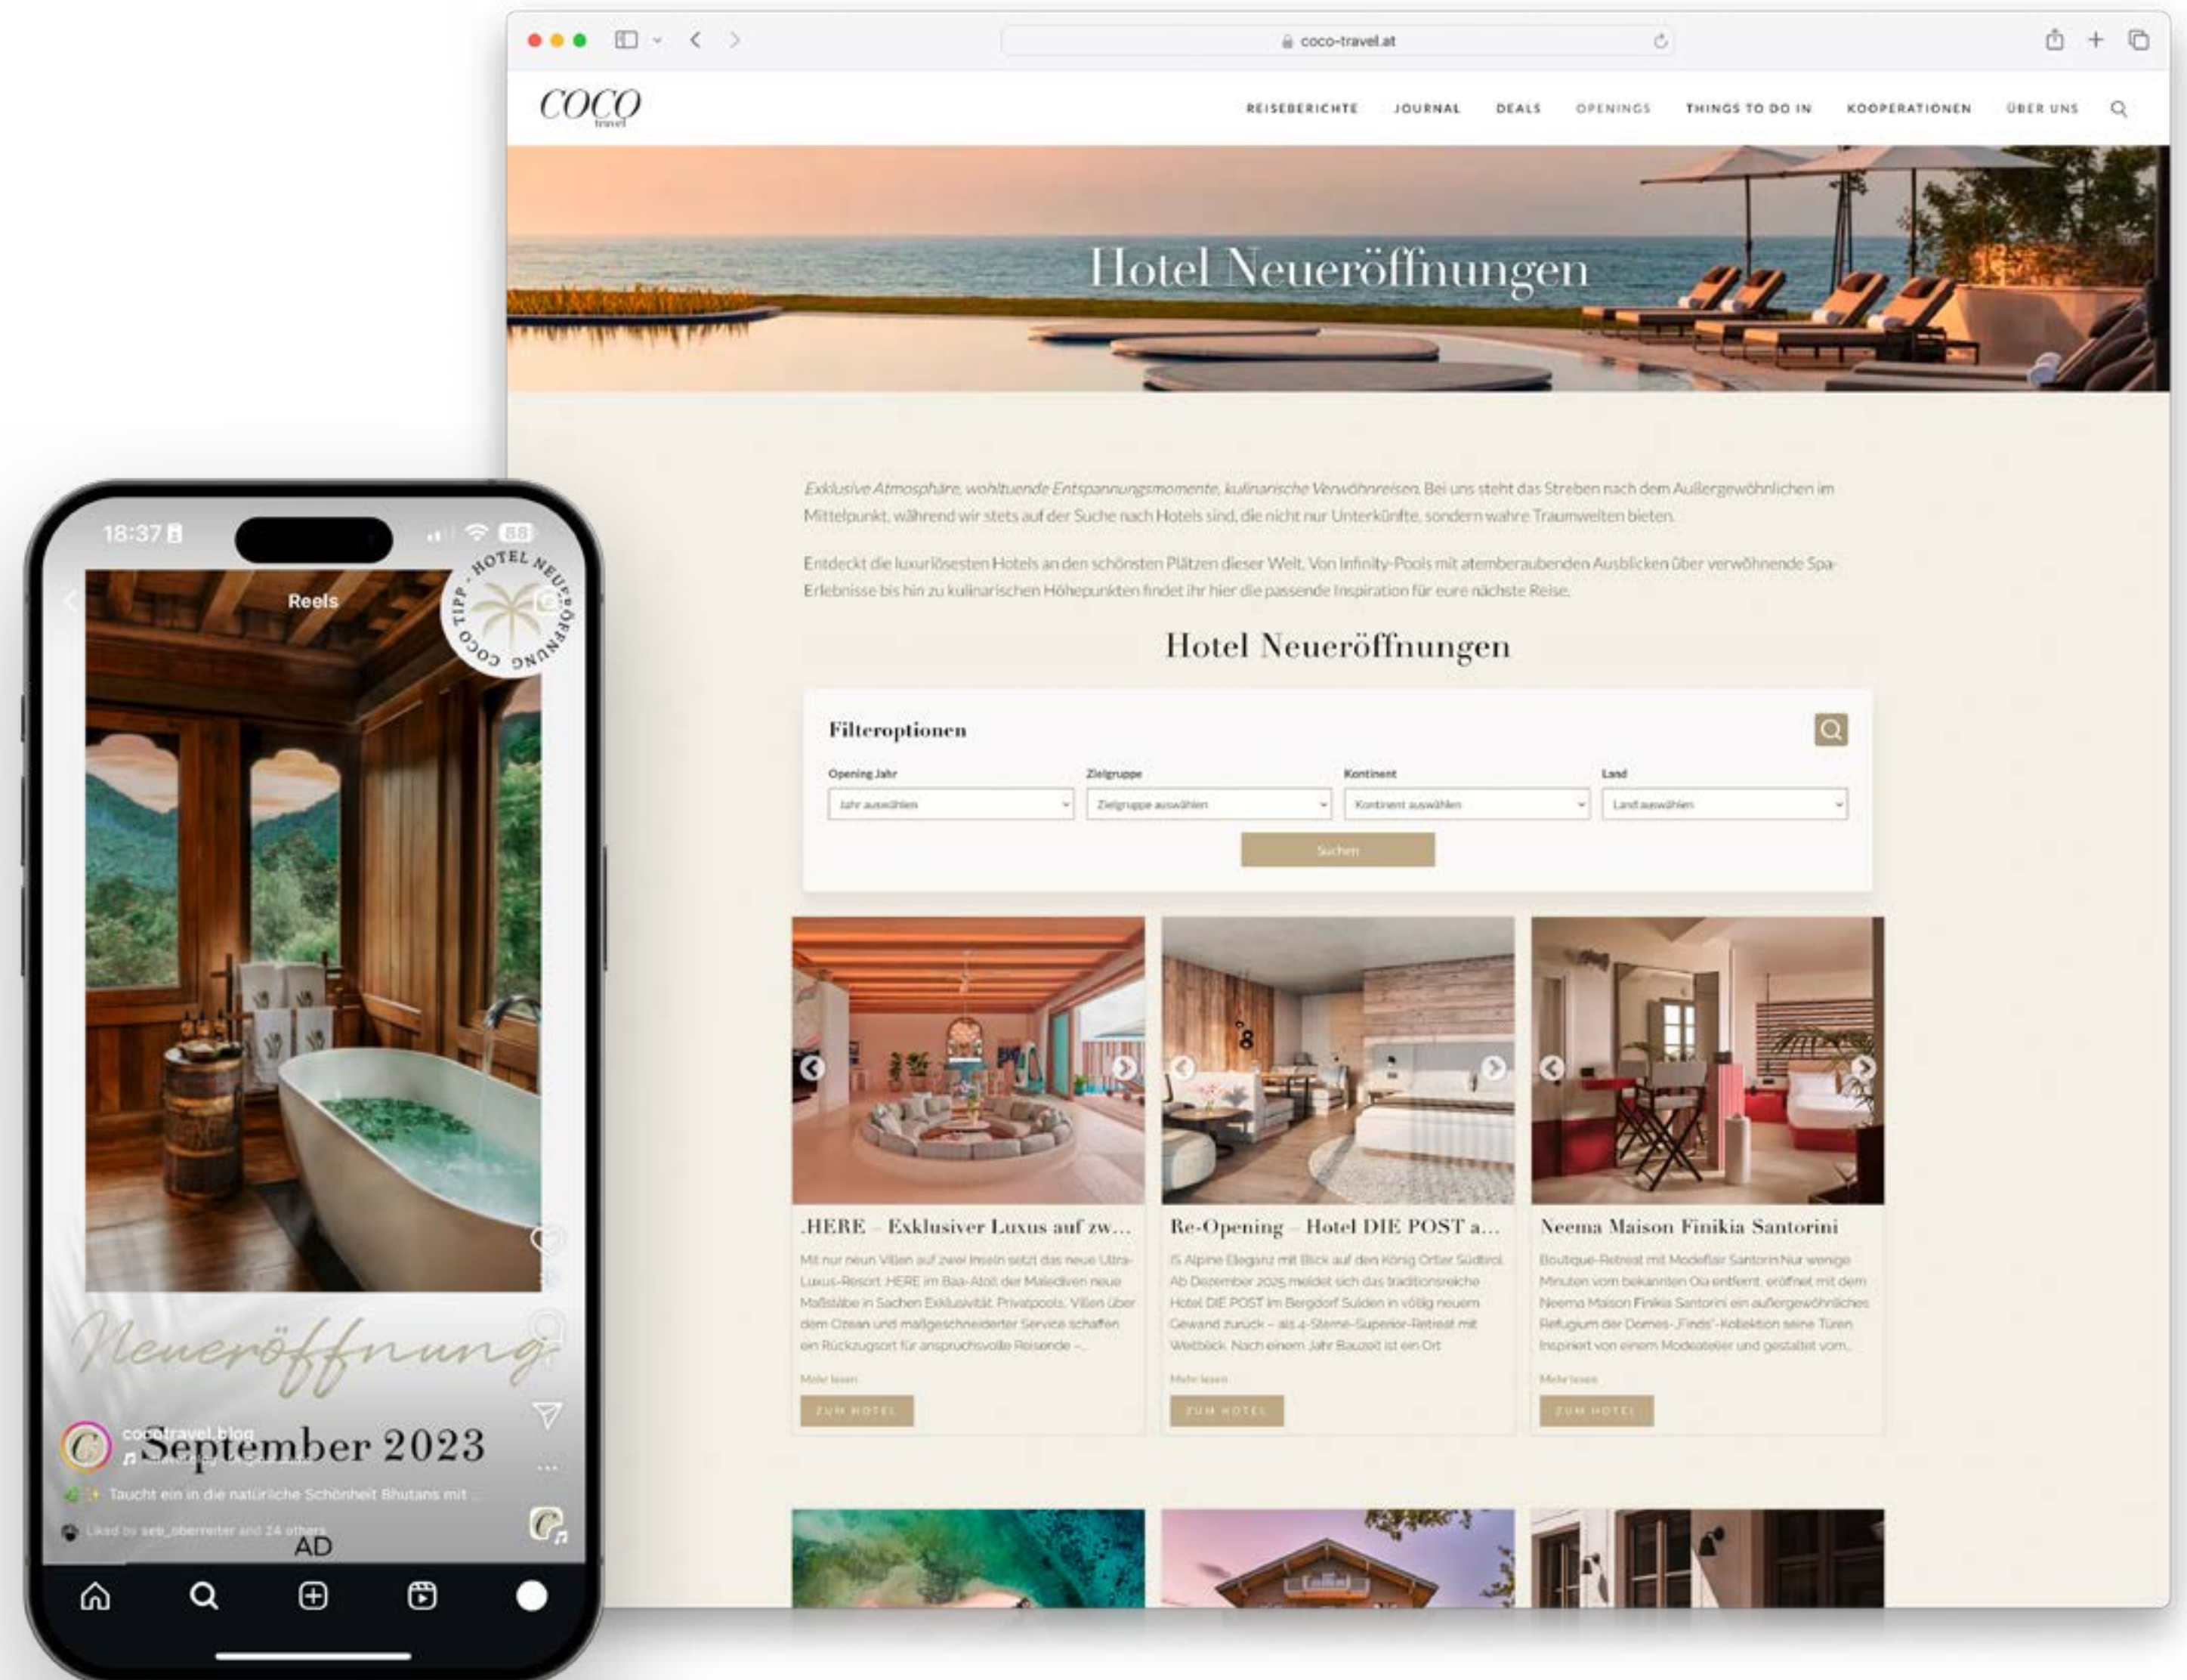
coco-travel.at

COCO travel

REISEBERICHTE JOURNAL DEALS OPENINGS THINGS TO DO IN KOOPERATIONEN ÜBER UNS

Hotel Neueröffnungen

Exklusive Atmosphäre, wohltuende Entspannungsmomente, kulinarische Verwöhnreisen. Bei uns steht das Streben nach dem Außergewöhnlichen im Mittelpunkt, während wir stets auf der Suche nach Hotels sind, die nicht nur Unterkünfte, sondern wahre Traumwelten bieten.

Entdeckt die luxuriösesten Hotels an den schönsten Plätzen dieser Welt. Von Infinity-Pools mit atemberaubenden Ausblicken über verwöhnende Spa-Erlebnisse bis hin zu kulinarischen Höhepunkten findet ihr hier die passende Inspiration für eure nächste Reise.

Hotel Neueröffnungen

Filteroptionen

Opening Jahr
Jahr auswählen

Zielgruppe
Zielgruppe auswählen

Kontinent
Kontinent auswählen

Land
Land auswählen

Suchen

.HERE – Exklusiver Luxus auf zw...
Mit nur neun Villen auf zwei Inseln setzt das neue Ultra-Luxus-Resort .HERE im Baa-Atoll der Malediven neue Maßstäbe in Sachen Exklusivität. Privatpools, Villen über dem Ozean und maßgeschneiderter Service schaffen ein Rückzugsort für anspruchsvolle Reisende –...
Mehr lesen
ZUM HOTEL

Re-Opening – Hotel DIE POST a...
S Alpine Eleganz mit Blick auf den König Ortler Südtirol. Ab Dezember 2025 meldet sich das traditionsreiche Hotel DIE POST im Bergdorf Sulden in völlig neuem Gewand zurück – als 4-Sterne-Superior-Retreat mit Weitblick. Nach einem Jahr Bauzeit ist ein Ort
Mehr lesen
ZUM HOTEL

Neema Maison Finikia Santorini
Boutique-Retreat mit Modeflair Santorin Nur wenige Minuten vom bekannten Oia entfernt, eröffnet mit dem Neema Maison Finikia Santorini ein außergewöhnliches Refugium der Domes-„Finds"-Kollektion seine Türen. Inspiriert von einem Modeatelier und gestaltet vom...
Mehr lesen
ZUM HOTEL

18:37
88
Reels
HOTEL NEUERÖFFNUNG COCO TIPP
Neueröffnung
September 2023
cocotravel.blog
Taucht ein in die natürliche Schönheit Bhutans mit ...
Liked by seb_oberreiter and 24 others
AD